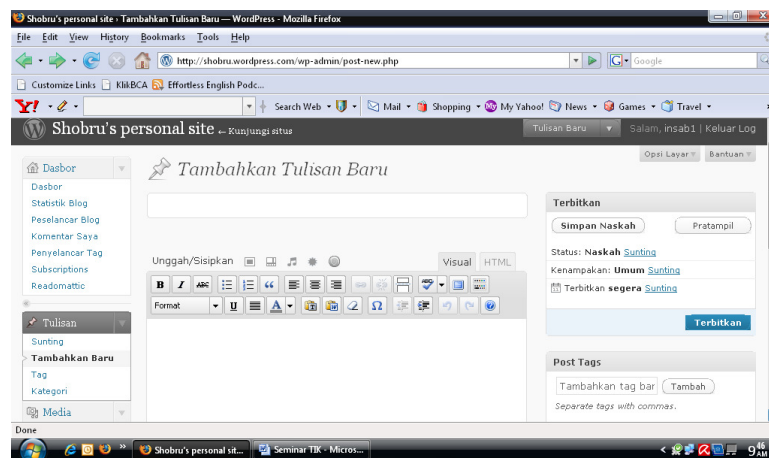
Shobru's personal site › Tambahkan Tulisan Baru — WordPress - Mozilla Firefox

File Edit View History Bookmarks Tools Help

http://shobru.wordpress.com/wp-admin/post-new.php

Google

Customize Links KlikBCA Effortless English Podc...

Search Web Mail Shopping My Yahoo! News Games Travel

Shobru's personal site ← Kunjungi situs

Tulisan Baru

Salam, insab1 | Keluar Log

Opsi Layar Bantuan

Dasbor

Dasbor
Statistik Blog
Peselancar Blog
Komentar Saya
Penyelancar Tag
Subscriptions
Readomattic

Tulisan

Sunting
Tambahkan Baru
Tag
Kategori

Media

Tambahkan Tulisan Baru

Unggah/Sisipkan

Visual HTML

Format

Terbitkan

Simpan Naskah

Pratampil

Status: Naskah Sunting

Kenampakan: Umum Sunting

Terbitkan segera Sunting

Terbitkan

Post Tags

Tambahkan tag bar

Tambah

Separate tags with commas.

Done

Shobru's personal sit...

Seminar TIK - Micros...

9:46 AM